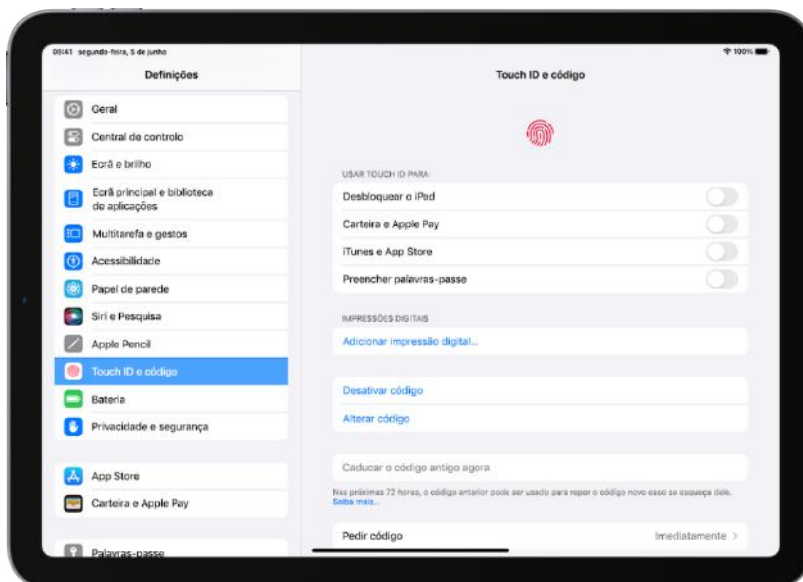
09:41 segunda-feira, 5 de junho

100%

Definições

Geral

Central de controlo

Ecrã e brilho

Ecrã principal e biblioteca de aplicações

Multitarefa e gestos

Acessibilidade

Papel de parede

Siri e Pesquisa

Apple Pencil

Touch ID e código

Bateria

Privacidade e segurança

App Store

Carteira e Apple Pay

Palavras-passe

Touch ID e código

USAR TOUCH ID PARA:

Desbloquear o iPad

Carteira e Apple Pay

iTunes e App Store

Preencher palavras-passe

IMPRESSÕES DIGITAIS

Adicionar impressão digital...

Desativar código

Alterar código

Caducar o código antigo agora

Nas próximas 72 horas, o código anterior pode ser usado para repor o código novo caso se esqueça dele. Saiba mais...

Pedir código

Imediatamente